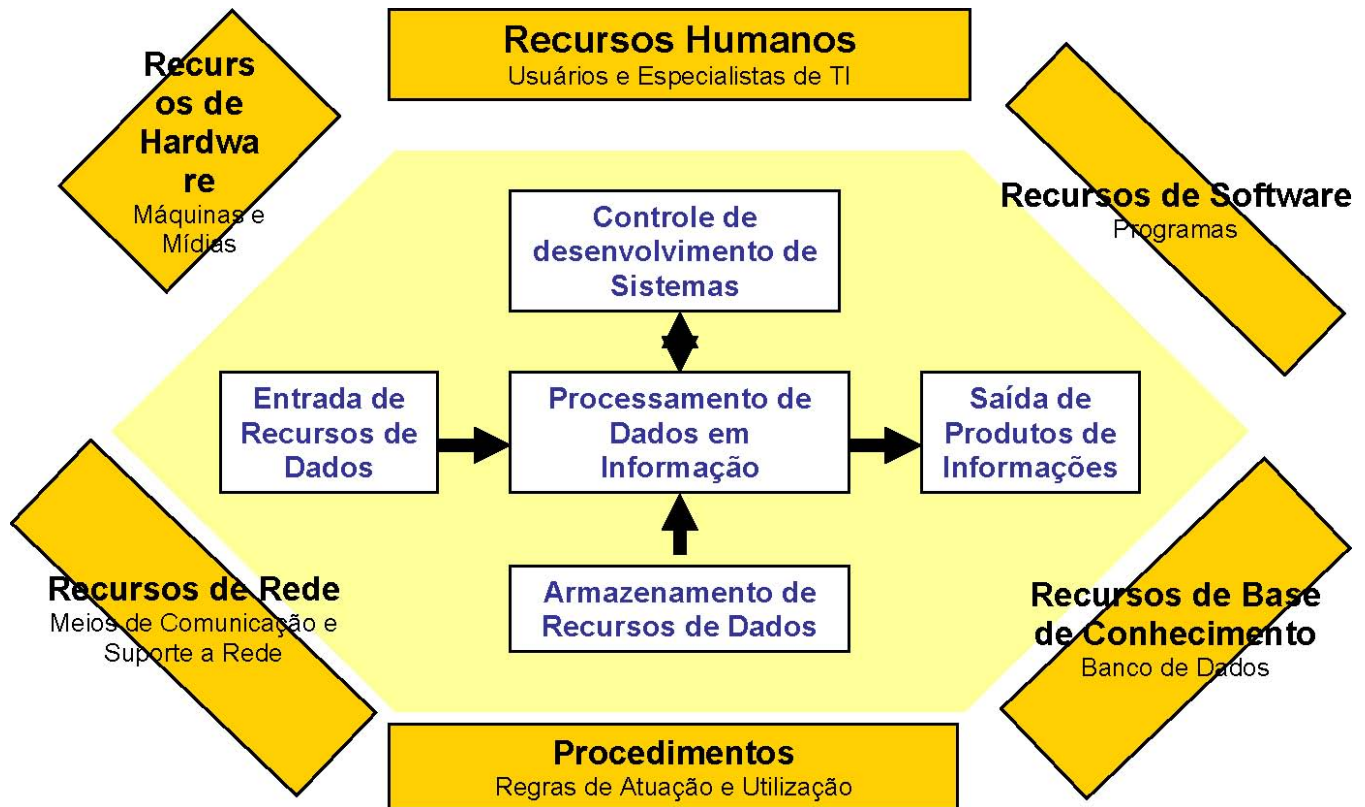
Recursos de Hardware
Máquinas e Mídias

Recursos Humanos
Usuários e Especialistas de TI

Recursos de Software
Programas

Controle de desenvolvimento de Sistemas

Entrada de Recursos de Dados

Processamento de Dados em Informação

Saída de Produtos de Informações

Armazenamento de Recursos de Dados

Recursos de Rede
Meios de Comunicação e Suporte a Rede

Recursos de Base de Conhecimento
Banco de Dados

Procedimentos
Regras de Atuação e Utilização